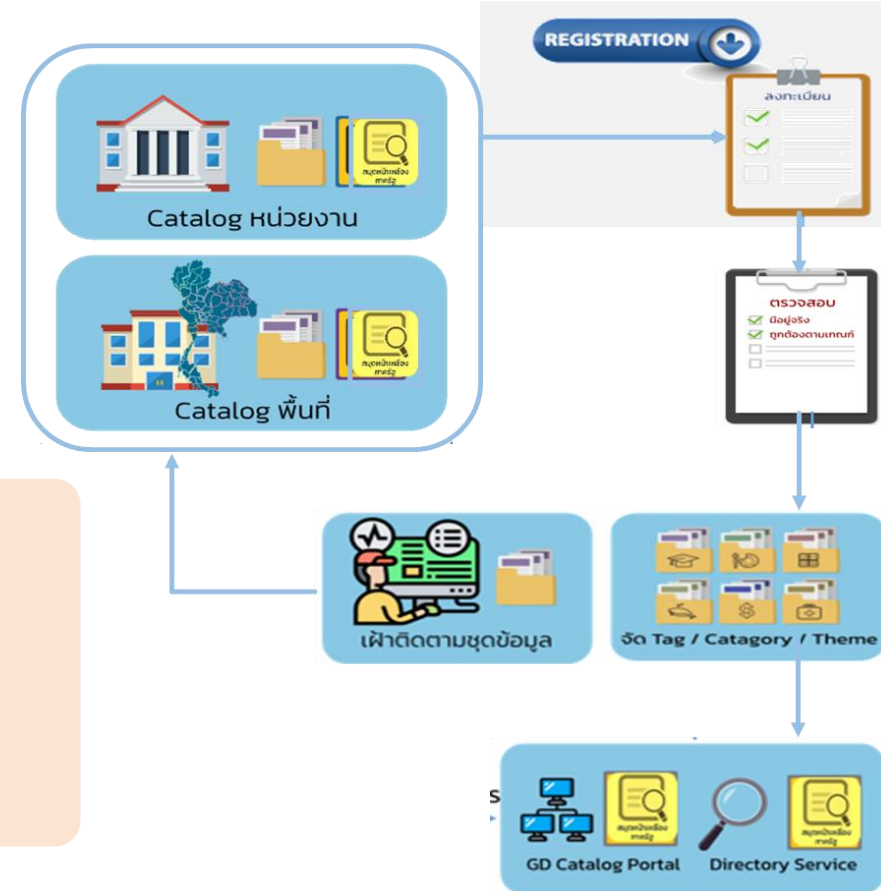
Catalog หน่วยงาน

สมุดหน้าเหลือง ภาครัฐ

Catalog พื้นที่

สมุดหน้าเหลือง ภาครัฐ

REGISTRATION

ลงทะเบียน

ตรวจสอบ

มีอยู่จริง

ถูกต้องตามเกณฑ์

เฝ้าติดตามชุดข้อมูล

จัด Tag / Catagory / Theme

s

สมุดหน้าเหลือง ภาครัฐ

GD Catalog Portal

สมุดหน้าเหลือง ภาครัฐ

Directory Service